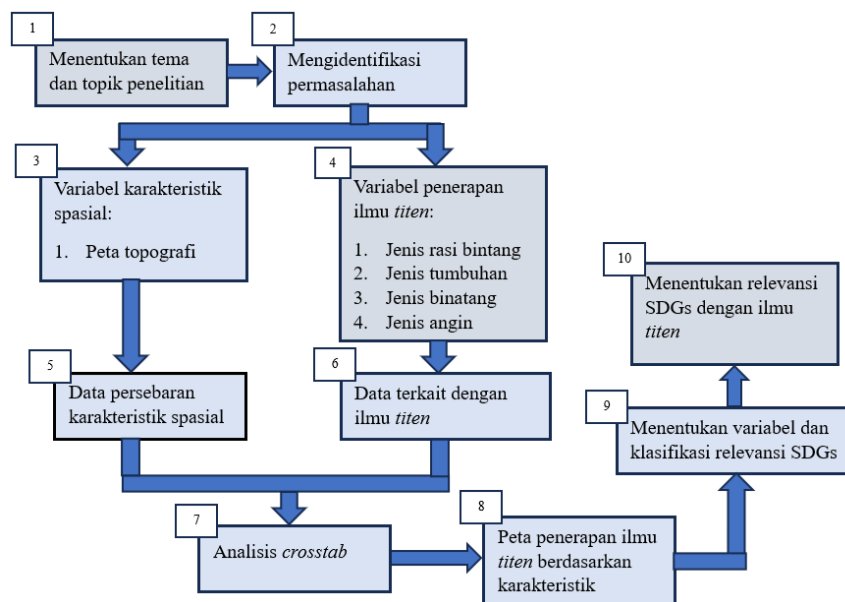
1
Menentukan tema dan topik penelitian

2
Mengidentifikasi permasalahan

3
Variabel karakteristik spasial:

1. Peta topografi

4
Variabel penerapan ilmu *titen*:

1. Jenis rasi bintang
2. Jenis tumbuhan
3. Jenis binatang
4. Jenis angin

5
Data persebaran karakteristik spasial

6
Data terkait dengan ilmu *titen*

7
Analisis *crosstab*

8
Peta penerapan ilmu *titen* berdasarkan karakteristik

9
Menentukan variabel dan klasifikasi relevansi SDGs

10
Menentukan relevansi SDGs dengan ilmu *titen*